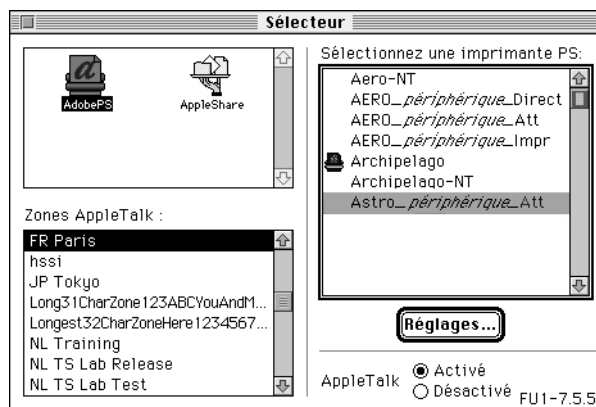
Sélecteur

AdobePS

AppleShare

Zones AppleTalk :

FR Paris
hssi
JP Tokyo
Long31CharZone123ABCYouAndM...
Longest32CharZoneHere1234567...
NL Training
NL TS Lab Release
NL TS Lab Test

Sélectionnez une imprimante PS:

Aero-NT
AERO_*périphérique*_Direct
AERO_*périphérique*_Att
AERO_*périphérique*_Impr
Archipelago
Archipelago-NT
Astro_*périphérique*_Att

Réglages...

AppleTalk
Activé
Désactivé

FU1-7.5.5